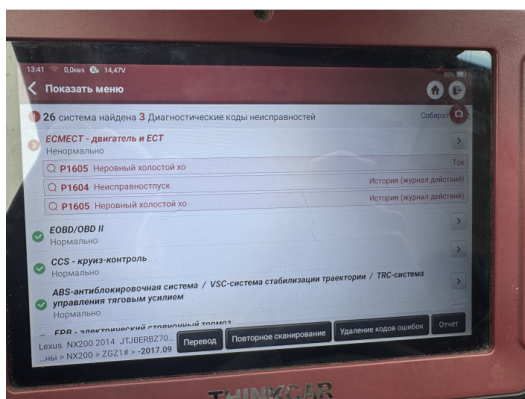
13:41 0,0Kb/s 14,47V

Показать меню

26 система найдена 3 Диагностические коды неисправностей

Собират

ECMECT - двигатель и ECT
Ненормально

P1605 Неровный холостой хо
Ток

P1604 Неисправностпуск
История (журнал действий)

P1605 Неровный холостой хо
История (журнал действий)

EOBD/OBD II
Нормально

CCS - круиз-контроль
Нормально

ABS-антиблокировочная система / VSC-система стабилизации траектории / TRC-система управления тяговым усилием
Нормально

EPB - электрический стояночный тормоз

Lexus NX200 2014 JTJBERBZ70...
...ны > NX200 > ZGZ1# > -2017.09

Перевод

Повторное сканирование

Удаление кодов ошибок

Отчет

THINKCAR